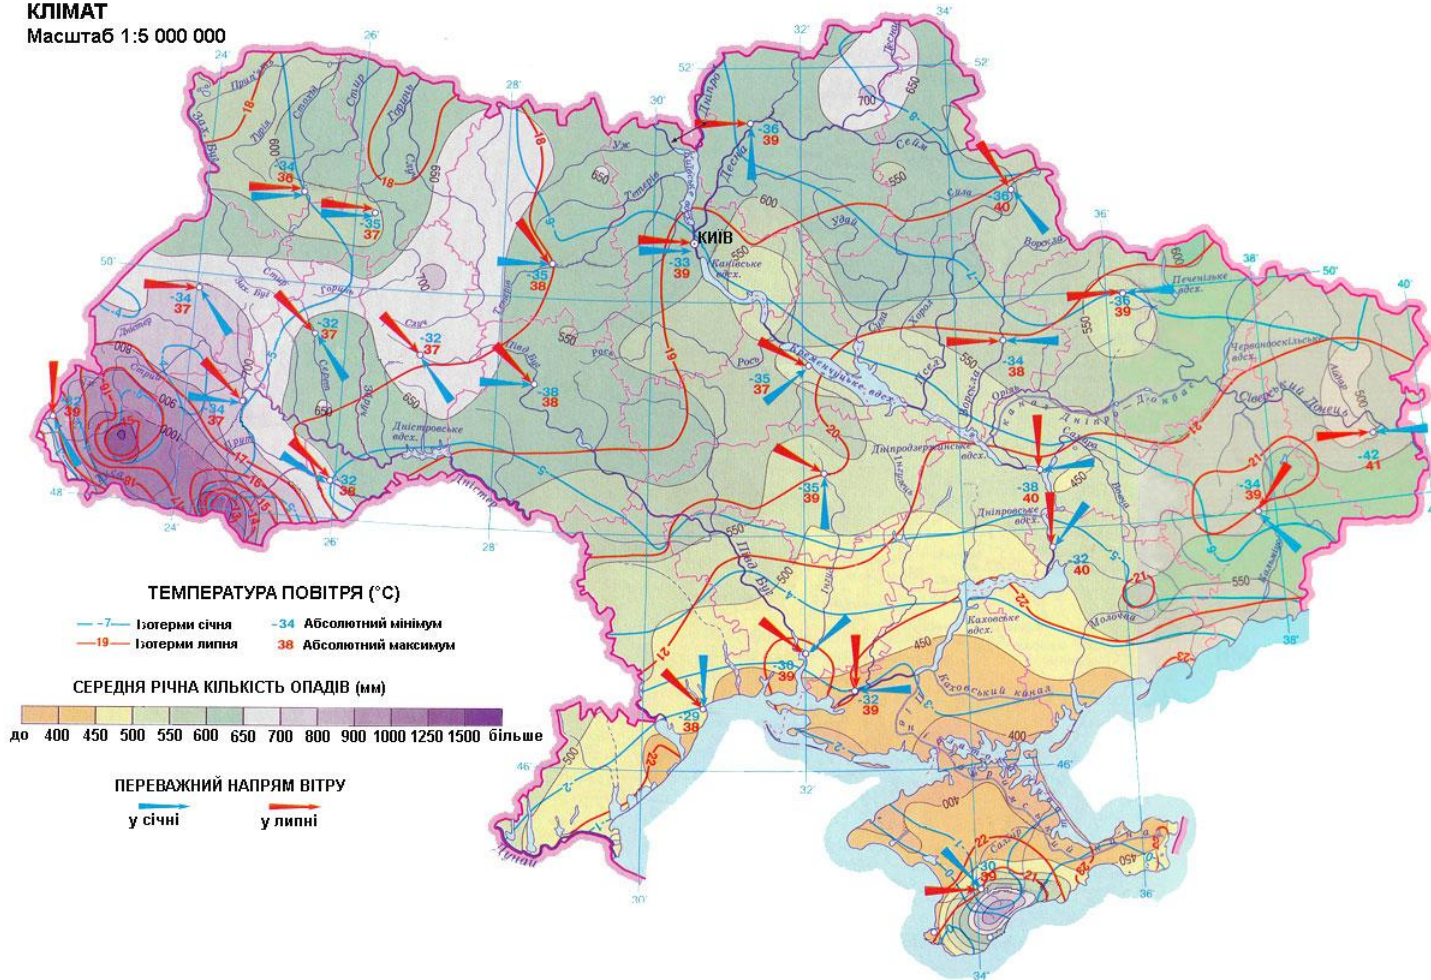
КЛІМАТ
Масштаб 1:5 000 000

ТЕМПЕРАТУРА ПОВІТРЯ (°С)

−7— Ізотерми січня
−19— Ізотерми липня
-34 Абсолютний мінімум
38 Абсолютний максимум

СЕРЕДНЯ РІЧНА КІЛЬКІСТЬ ОПАДІВ (мм)

до 400 450 500 550 600 650 700 800 900 1000 1250 1500 більше

ПЕРЕВАЖНИЙ НАПРЯМ ВІТРУ

у січні
у липні

КИЇВ

-36 39
-34 36
-35 37
-36 40
-33 39
-35 38
-34 37
-32 37
-32 37
-36 39
-34 38
-32 39
-34 37
-38 38
-35 37
-32 38
-35 39
-38 40
-42 41
-34 39
-32 40
-30 39
-32 39
-29 38
-30 39

Прип'ять
Стохід
Стир
Горинь
Случ
Турія
Зах. Буг
Уж
Тетерів
Ірпінь
Десна
Дніпро
Сейм
Сула
Удай
Ворскла
Псел
Рось
Хорол
Орель
Самара
Сіверський Донець
Айдар
Кальміус
Молочна
Інгул
Інгулець
Південний Буг
Дністер
Прут
Серет
Збруч
Дунай
Сян
Стрий
Тиса
Дніпро–Донбас
Кременчуцьке водосх.
Канівське водосх.
Київське водосх.
Дніпродзержинське водосх.
Дніпровське водосх.
Каховське водосх.
Дністровське водосх.
Печенізьке водосх.
Червонооскільське водосх.
Каховський канал
Північно-Кримський канал
Салгир

18 19 20 21 22 23
-1 -2 -3 -4 -5 -6 -7 -8
400 450 500 550 600 650 700 800 900 1000

24° 26° 28° 30° 32° 34° 36° 38° 40°
46° 48° 50° 52°